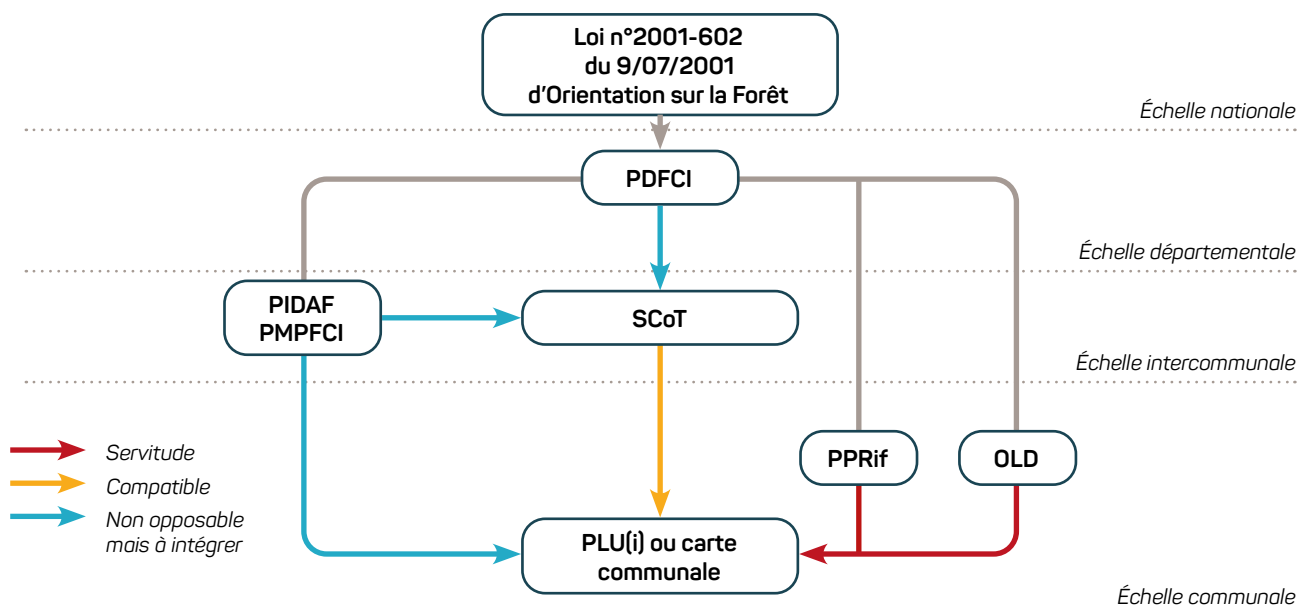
Loi n°2001-602 du 9/07/2001 d'Orientation sur la Forêt

Échelle nationale

PDFCI

Échelle départementale

PIDAF
PMPFCI

SCoT

Échelle intercommunale

Servitude
Compatible
Non opposable mais à intégrer

PPRif

OLD

PLU(i) ou carte communale

Échelle communale